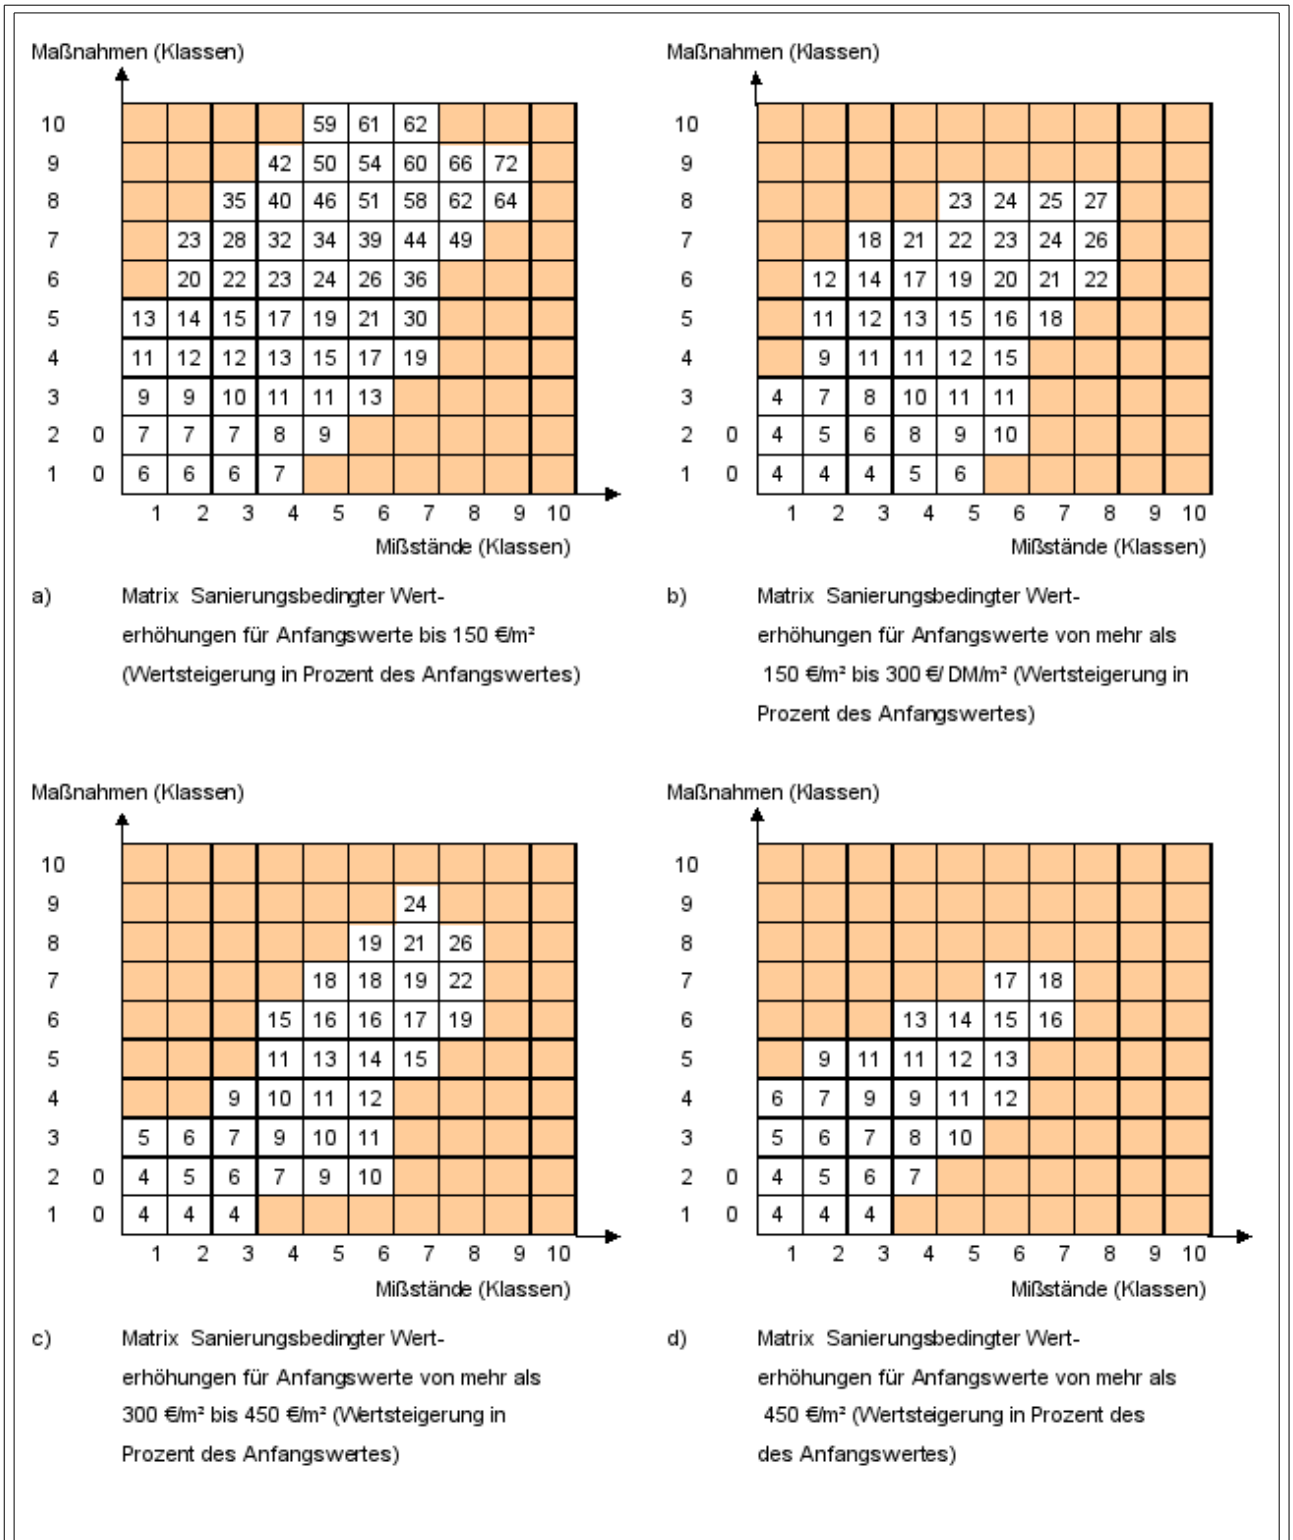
Maßnahmen (Klassen)

| | | | | | | | | | | | |
|---|---|---|---|---|---|---|---|---|---|---|---|
| 10 | | | | | | 59 | 61 | 62 | | | |
| 9 | | | | | 42 | 50 | 54 | 60 | 66 | 72 | |
| 8 | | | | 35 | 40 | 46 | 51 | 58 | 62 | 64 | |
| 7 | | | 23 | 28 | 32 | 34 | 39 | 44 | 49 | | |
| 6 | | | 20 | 22 | 23 | 24 | 26 | 36 | | | |
| 5 | | 13 | 14 | 15 | 17 | 19 | 21 | 30 | | | |
| 4 | | 11 | 12 | 12 | 13 | 15 | 17 | 19 | | | |
| 3 | | 9 | 9 | 10 | 11 | 11 | 13 | | | | |
| 2 | 0 | 7 | 7 | 7 | 8 | 9 | | | | | |
| 1 | 0 | 6 | 6 | 6 | 7 | | | | | | |
| | | 1 | 2 | 3 | 4 | 5 | 6 | 7 | 8 | 9 | 10 |

Mißstände (Klassen)

a) Matrix Sanierungsbedingter Werterhöhungen für Anfangswerte bis 150 €/m² (Wertsteigerung in Prozent des Anfangswertes)

Maßnahmen (Klassen)

| | | | | | | | | | | | |
|---|---|---|---|---|---|---|---|---|---|---|---|
| 10 | | | | | | | | | | | |
| 9 | | | | | | | | | | | |
| 8 | | | | | | 23 | 24 | 25 | 27 | | |
| 7 | | | | 18 | 21 | 22 | 23 | 24 | 26 | | |
| 6 | | | 12 | 14 | 17 | 19 | 20 | 21 | 22 | | |
| 5 | | | 11 | 12 | 13 | 15 | 16 | 18 | | | |
| 4 | | | 9 | 11 | 11 | 12 | 15 | | | | |
| 3 | | 4 | 7 | 8 | 10 | 11 | 11 | | | | |
| 2 | 0 | 4 | 5 | 6 | 8 | 9 | 10 | | | | |
| 1 | 0 | 4 | 4 | 4 | 5 | 6 | | | | | |
| | | 1 | 2 | 3 | 4 | 5 | 6 | 7 | 8 | 9 | 10 |

Mißstände (Klassen)

b) Matrix Sanierungsbedingter Werterhöhungen für Anfangswerte von mehr als 150 €/m² bis 300 €/ DM/m² (Wertsteigerung in Prozent des Anfangswertes)

Maßnahmen (Klassen)

| | | | | | | | | | | | |
|---|---|---|---|---|---|---|---|---|---|---|---|
| 10 | | | | | | | | | | | |
| 9 | | | | | | | | 24 | | | |
| 8 | | | | | | | 19 | 21 | 26 | | |
| 7 | | | | | | 18 | 18 | 19 | 22 | | |
| 6 | | | | | 15 | 16 | 16 | 17 | 19 | | |
| 5 | | | | | 11 | 13 | 14 | 15 | | | |
| 4 | | | | 9 | 10 | 11 | 12 | | | | |
| 3 | | 5 | 6 | 7 | 9 | 10 | 11 | | | | |
| 2 | 0 | 4 | 5 | 6 | 7 | 9 | 10 | | | | |
| 1 | 0 | 4 | 4 | 4 | | | | | | | |
| | | 1 | 2 | 3 | 4 | 5 | 6 | 7 | 8 | 9 | 10 |

Mißstände (Klassen)

c) Matrix Sanierungsbedingter Werterhöhungen für Anfangswerte von mehr als 300 €/m² bis 450 €/m² (Wertsteigerung in Prozent des Anfangswertes)

Maßnahmen (Klassen)

| | | | | | | | | | | | |
|---|---|---|---|---|---|---|---|---|---|---|---|
| 10 | | | | | | | | | | | |
| 9 | | | | | | | | | | | |
| 8 | | | | | | | | | | | |
| 7 | | | | | | | 17 | 18 | | | |
| 6 | | | | | 13 | 14 | 15 | 16 | | | |
| 5 | | | 9 | 11 | 11 | 12 | 13 | | | | |
| 4 | | 6 | 7 | 9 | 9 | 11 | 12 | | | | |
| 3 | | 5 | 6 | 7 | 8 | 10 | | | | | |
| 2 | 0 | 4 | 5 | 6 | 7 | | | | | | |
| 1 | 0 | 4 | 4 | 4 | | | | | | | |
| | | 1 | 2 | 3 | 4 | 5 | 6 | 7 | 8 | 9 | 10 |

Mißstände (Klassen)

d) Matrix Sanierungsbedingter Werterhöhungen für Anfangswerte von mehr als 450 €/m² (Wertsteigerung in Prozent des des Anfangswertes)